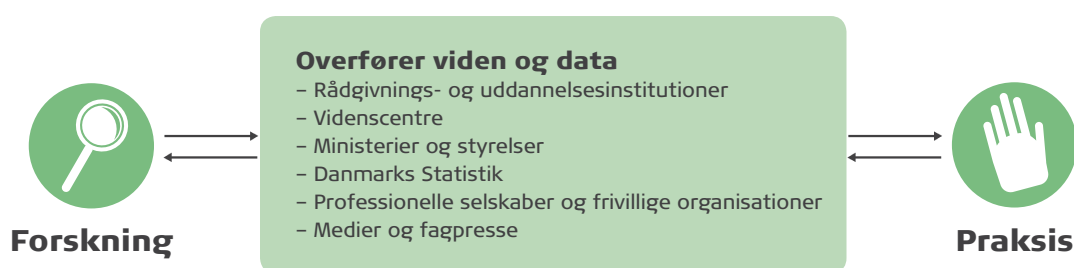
Forskning

Overfører viden og data
– Rådgivnings- og uddannelsesinstitutioner
– Videnscentre
– Ministerier og styrelser
– Danmarks Statistik
– Professionelle selskaber og frivillige organisationer
– Medier og fagpresse

Praksis